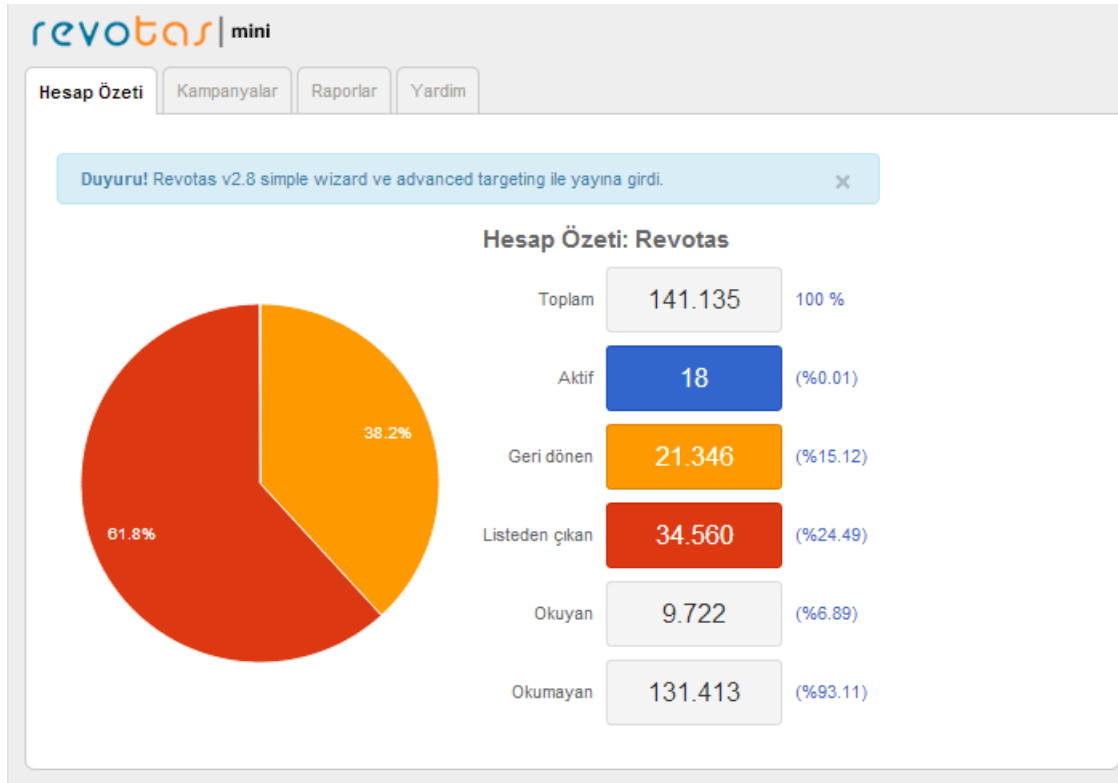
revotas | mini

Hesap Özeti | Kampanyalar | Raporlar | Yardim

**Duyuru!** Revotas v2.8 simple wizard ve advanced targeting ile yayına girdi. ×

38.2%
61.8%

Hesap Özeti: Revotas

| | | |
|---|---|---|
| Toplam | 141.135 | 100 % |
| Aktif | 18 | (%0.01) |
| Geri dönen | 21.346 | (%15.12) |
| Listeden çıkan | 34.560 | (%24.49) |
| Okuyan | 9.722 | (%6.89) |
| Okumayan | 131.413 | (%93.11) |